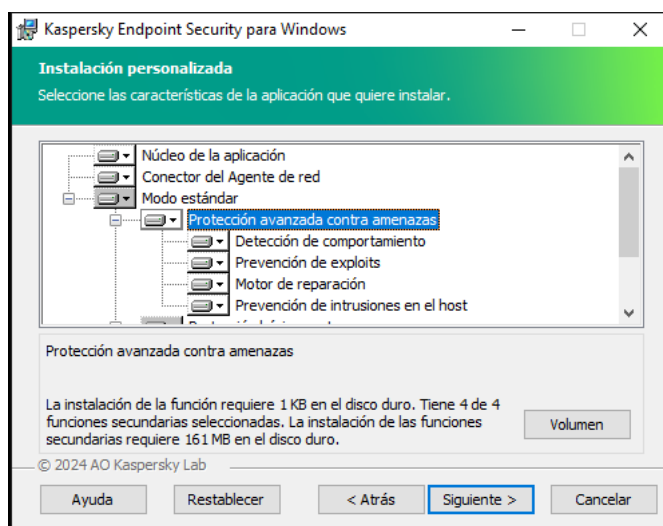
Kaspersky Endpoint Security para Windows

Instalación personalizada
Seleccione las características de la aplicación que quiere instalar.

Núcleo de la aplicación
Conector del Agente de red
Modo estándar
Protección avanzada contra amenazas
Detección de comportamiento
Prevención de exploits
Motor de reparación
Prevención de intrusiones en el host
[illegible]

Protección avanzada contra amenazas

La instalación de la función requiere 1 KB en el disco duro. Tiene 4 de 4 funciones secundarias seleccionadas. La instalación de las funciones secundarias requiere 161 MB en el disco duro.

Volumen

© 2024 AO Kaspersky Lab

Ayuda
Restablecer
< Atrás
Siguiente >
Cancelar